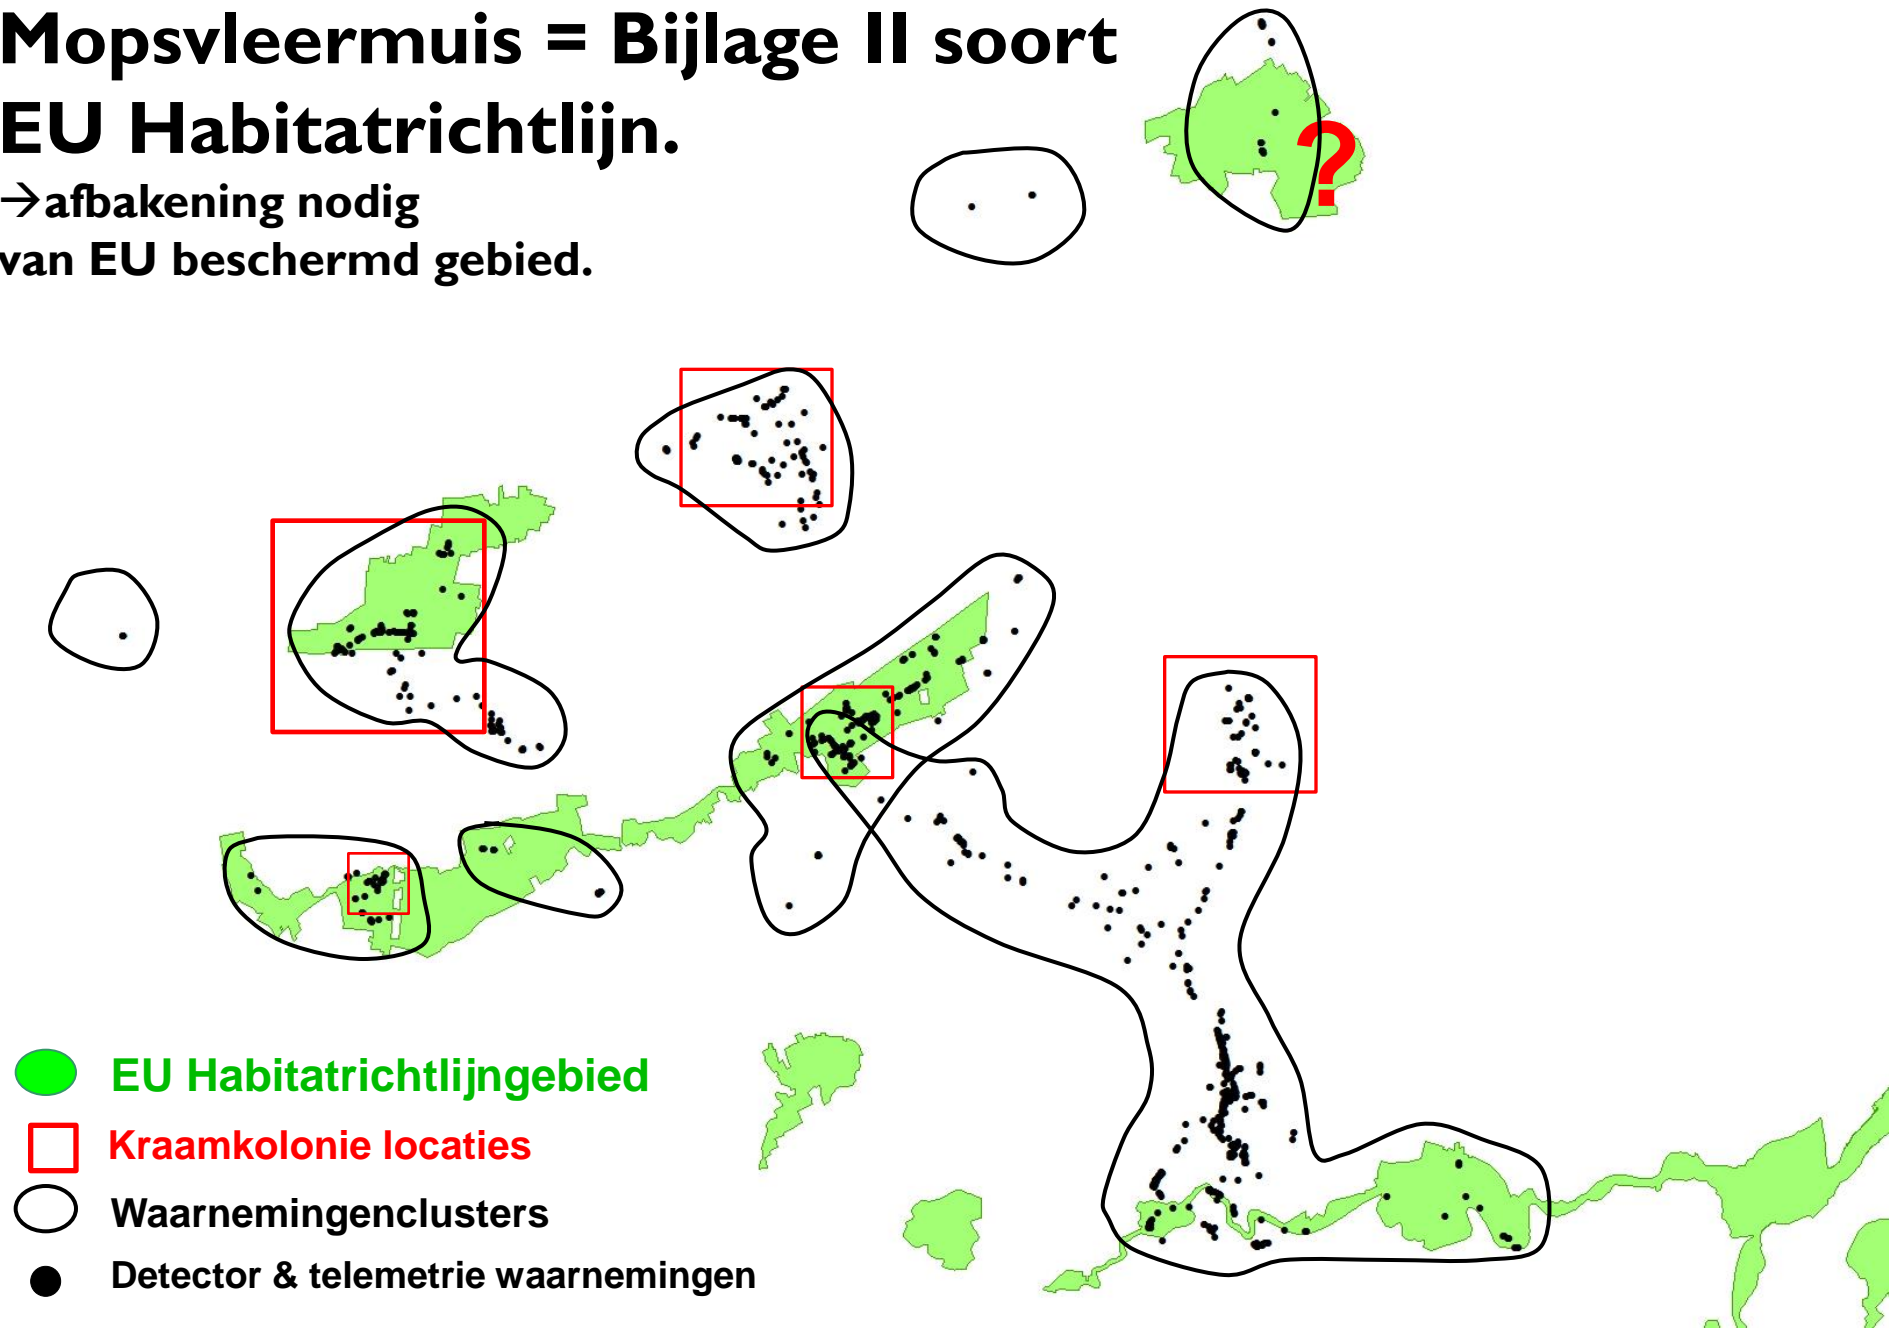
Mopsvleermuis = Bijlage II soort EU Habitatrichtlijn.

→afbakening nodig van EU beschermd gebied.

?

EU Habitatrichtlijngebied
Kraamkolonie locaties
Waarnemingenclusters
Detector & telemetrie waarnemingen